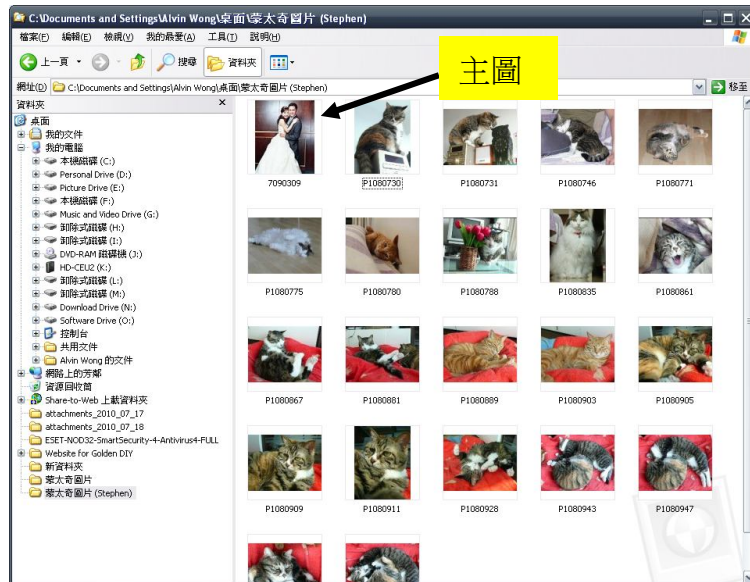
C:\Documents and Settings\Alvin Wong\桌面\蒙太奇圖片 (Stephen)

檔案(F) 編輯(E) 檢視(V) 我的最愛(A) 工具(T) 說明(H)

上一頁 搜尋 資料夾

網址(D) C:\Documents and Settings\Alvin Wong\桌面\蒙太奇圖片 (Stephen) 移至

主圖

資料夾 ×

桌面
我的文件
我的電腦
本機磁碟 (C:)
Personal Drive (D:)
Picture Drive (E:)
本機磁碟 (F:)
Music and Video Drive (G:)
卸除式磁碟 (H:)
卸除式磁碟 (I:)
DVD-RAM 磁碟機 (J:)
HD-CEU2 (K:)
卸除式磁碟 (L:)
卸除式磁碟 (M:)
Download Drive (N:)
Software Drive (O:)
控制台
共用文件
Alvin Wong 的文件
網路上的芳鄰
資源回收筒
Share-to-Web 上載資料夾
attachments_2010_07_17
attachments_2010_07_18
ESET-NOD32-SmartSecurity-4-Antivirus4-FULL
Website for Golden DIY
新資料夾
蒙太奇圖片
蒙太奇圖片 (Stephen)

7090309
P1080730
P1080731
P1080746
P1080771
P1080775
P1080780
P1080788
P1080835
P1080861
P1080867
P1080881
P1080889
P1080903
P1080905
P1080909
P1080911
P1080928
P1080943
P1080947